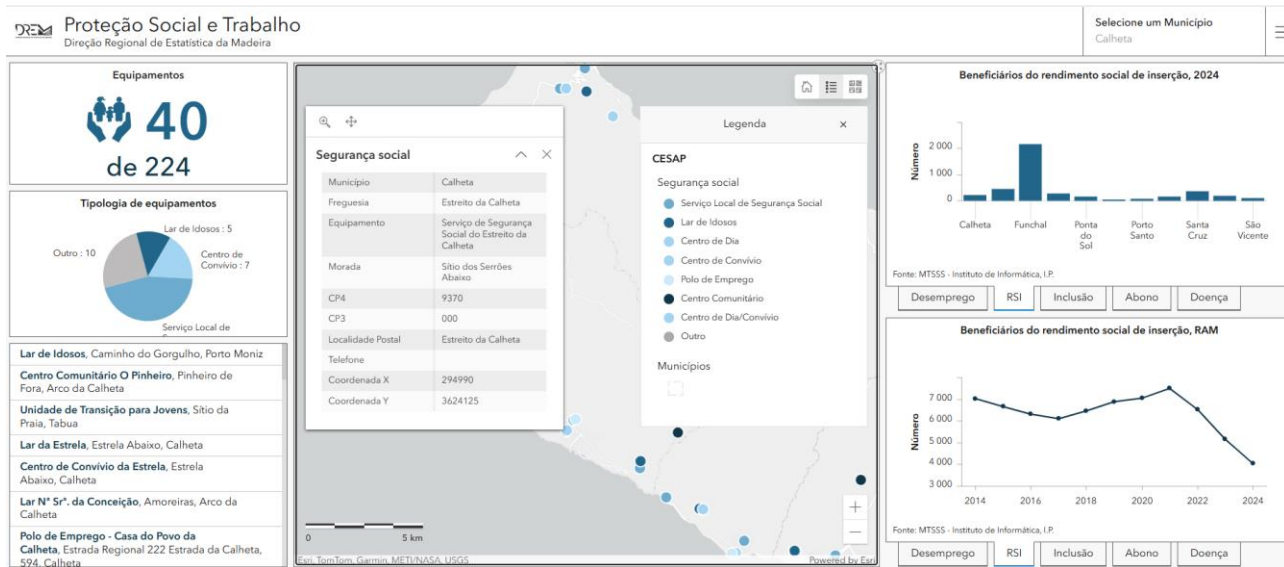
DREM Proteção Social e Trabalho
Direção Regional de Estatística da Madeira

Selecione um Município
Calheta

Equipamentos
40
de 224

Tipologia de equipamentos
Lar de Idosos : 5
Centro de Convívio : 7
Outro : 10
Serviço Local de

**Lar de Idosos**, Caminho do Gorgulho, Porto Moniz
**Centro Comunitário O Pinheiro**, Pinheiro de Fora, Arco da Calheta
**Unidade de Transição para Jovens**, Sítio da Praia, Tabua
**Lar da Estrela**, Estrela Abaixo, Calheta
**Centro de Convívio da Estrela**, Estrela Abaixo, Calheta
**Lar Nª Srª. da Conceição**, Amoreiras, Arco da Calheta
**Polo de Emprego - Casa do Povo da Calheta**, Estrada Regional 222 Estrada da Calheta, 594, Calheta

Segurança social

| Município | Calheta |
|---|---|
| Freguesia | Estreito da Calheta |
| Equipamento | Serviço de Segurança Social do Estreito da Calheta |
| Morada | Sítio dos Serrões Abaixo |
| CP4 | 9370 |
| CP3 | 000 |
| Localidade Postal | Estreito da Calheta |
| Telefone | |
| Coordenada X | 294990 |
| Coordenada Y | 3624125 |

Legenda
CESAP
Segurança social
Serviço Local de Segurança Social
Lar de Idosos
Centro de Dia
Centro de Convívio
Polo de Emprego
Centro Comunitário
Centro de Dia/Convívio
Outro
Municípios

0 5 km
Esri, TomTom, Garmin, METI/NASA, USGS
Powered by Esri

Beneficiários do rendimento social de inserção, 2024
Número
2 000
1 000
0
Calheta Funchal Ponta do Sol Porto Santo Santa Cruz São Vicente
Fonte: MTSSS - Instituto de Informática, I.P.
Desemprego RSI Inclusão Abono Doença

Beneficiários do rendimento social de inserção, RAM
Número
7 000
6 000
5 000
4 000
3 000
2014 2016 2018 2020 2022 2024
Fonte: MTSSS - Instituto de Informática, I.P.
Desemprego RSI Inclusão Abono Doença